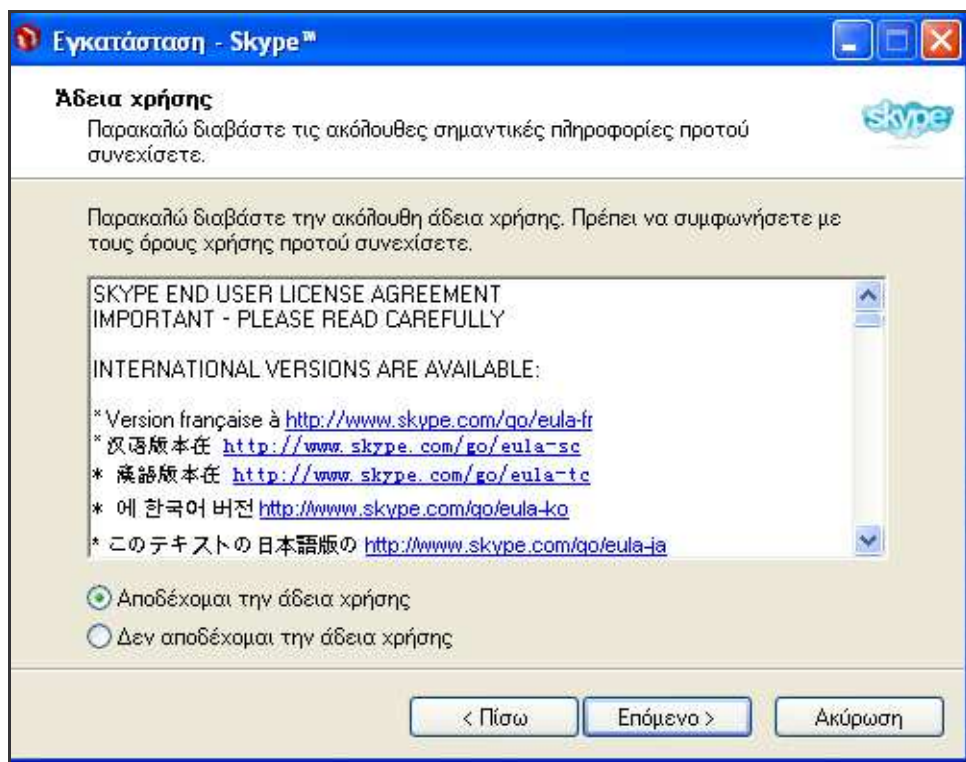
Εγκατάσταση - Skype™

Άδεια χρήσης
Παρακαλώ διαβάστε τις ακόλουθες σημαντικές πληροφορίες προτού συνεχίσετε.

skype

Παρακαλώ διαβάστε την ακόλουθη άδεια χρήσης. Πρέπει να συμφωνήσετε με τους όρους χρήσης προτού συνεχίσετε.

SKYPE END USER LICENSE AGREEMENT
IMPORTANT - PLEASE READ CAREFULLY

INTERNATIONAL VERSIONS ARE AVAILABLE:

* Version française à http://www.skype.com/go/eula-fr
* 汉语版本在 http://www.skype.com/go/eula-sc
* 漢語版本在 http://www.skype.com/go/eula-tc
* 에 한국어 버전 http://www.skype.com/go/eula-ko
* このテキストの日本語版の http://www.skype.com/go/eula-ja

Αποδέχομαι την άδεια χρήσης
Δεν αποδέχομαι την άδεια χρήσης

< Πίσω
Επόμενο >
Ακύρωση